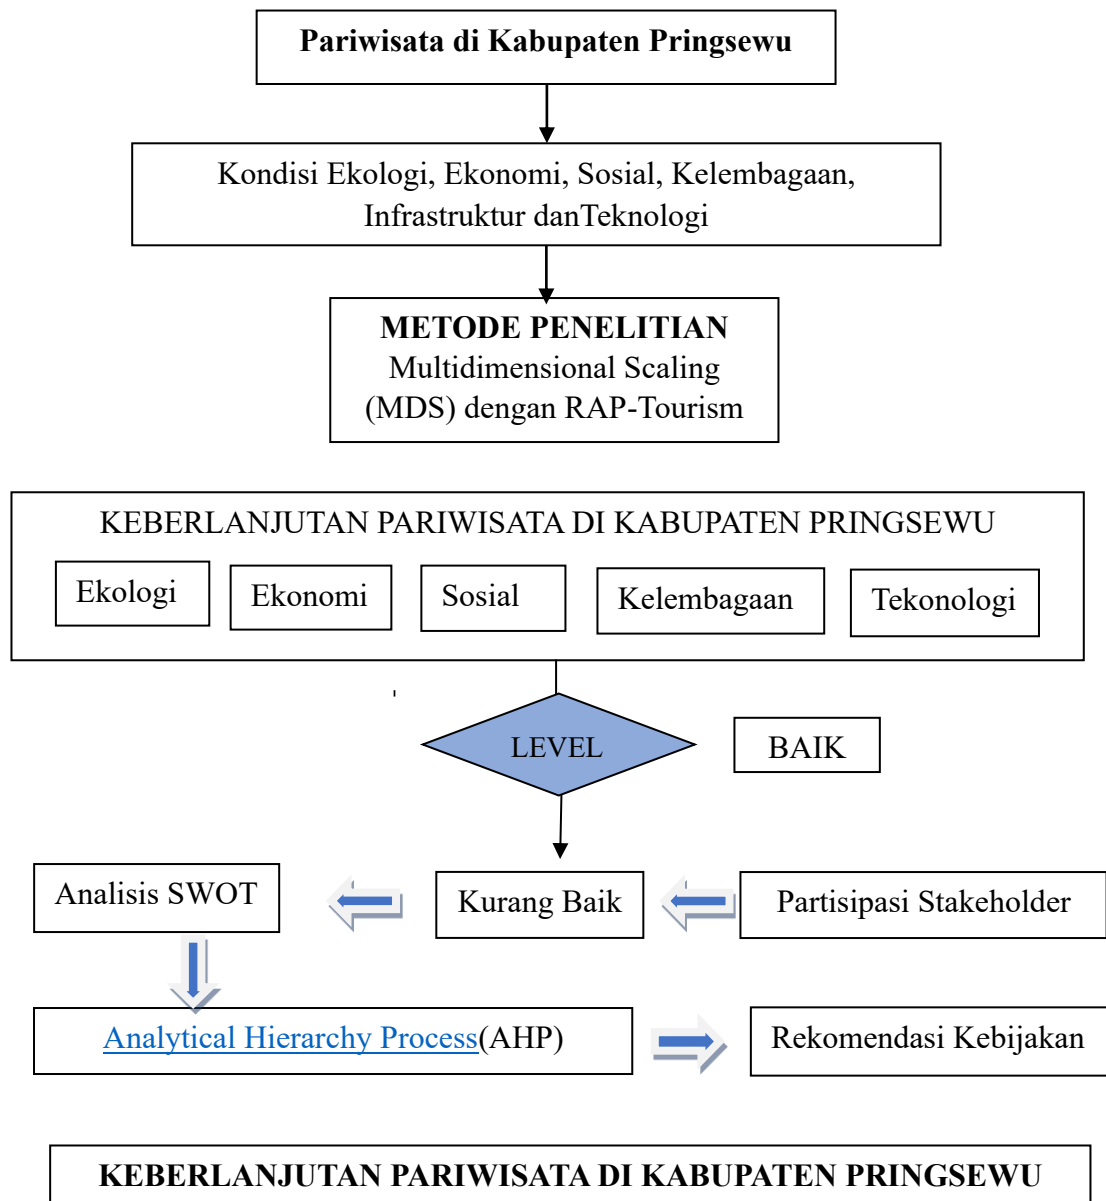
Pariwisata di Kabupaten Pringsewu

Kondisi Ekologi, Ekonomi, Sosial, Kelembagaan, Infrastruktur danTeknologi

METODE PENELITIAN
Multidimensional Scaling (MDS) dengan RAP-Tourism

KEBERLANJUTAN PARIWISATA DI KABUPATEN PRINGSEWU

Ekologi

Ekonomi

Sosial

Kelembagaan

Tekonologi

LEVEL

BAIK

Analisis SWOT

Kurang Baik

Partisipasi Stakeholder

Analytical Hierarchy Process(AHP)

Rekomendasi Kebijakan

KEBERLANJUTAN PARIWISATA DI KABUPATEN PRINGSEWU